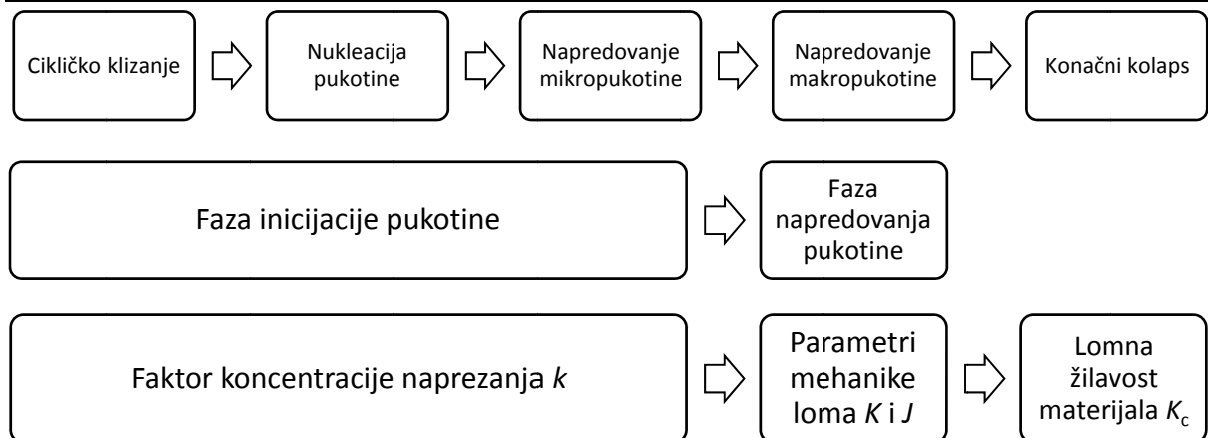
Cikličko klizanje

Nukleacija pukotine

Napredovanje mikropukotine

Napredovanje makropukotine

Konačni kolaps

Faza inicijacije pukotine

Faza napredovanja pukotine

Faktor koncentracije naprezanja $k$

Parametri mehanike loma $K$ i $J$

Lomna žilavost materijala $K_c$